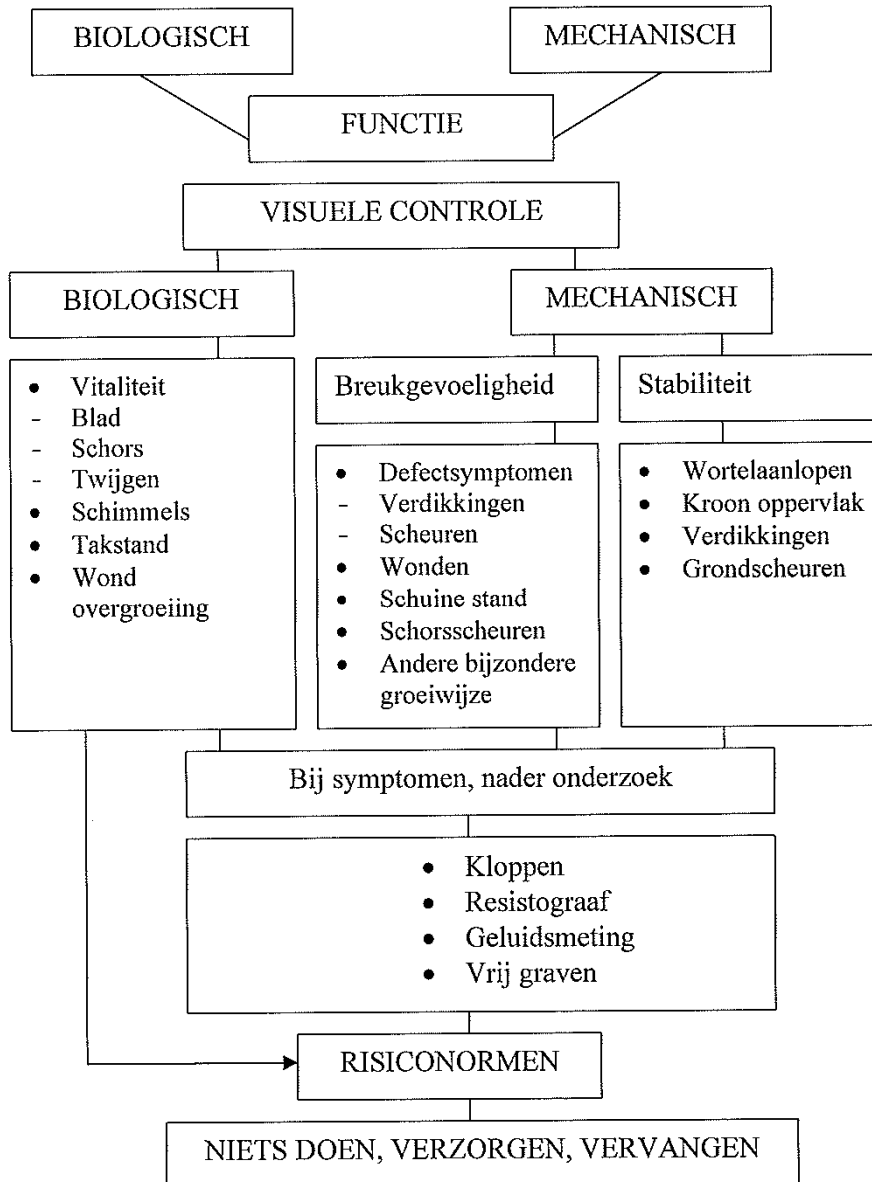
BIOLOGISCH

MECHANISCH

FUNCTIE

VISUELE CONTROLE

BIOLOGISCH

MECHANISCH

- Vitaliteit
- Blad
- Schors
- Twijgen
- Schimmels
- Takstand
- Wond overgroeiing

Breukgevoeligheid

- Defectsymptomen
- Verdikkingen
- Scheuren
- Wonden
- Schuine stand
- Schorsscheuren
- Andere bijzondere groeiwijze

Stabiliteit

- Wortelaanlopen
- Kroon oppervlak
- Verdikkingen
- Grondscheuren

Bij symptomen, nader onderzoek

- Kloppen
- Resistograaf
- Geluidsmeting
- Vrij graven

RISICONORMEN

NIETS DOEN, VERZORGEN, VERVANGEN